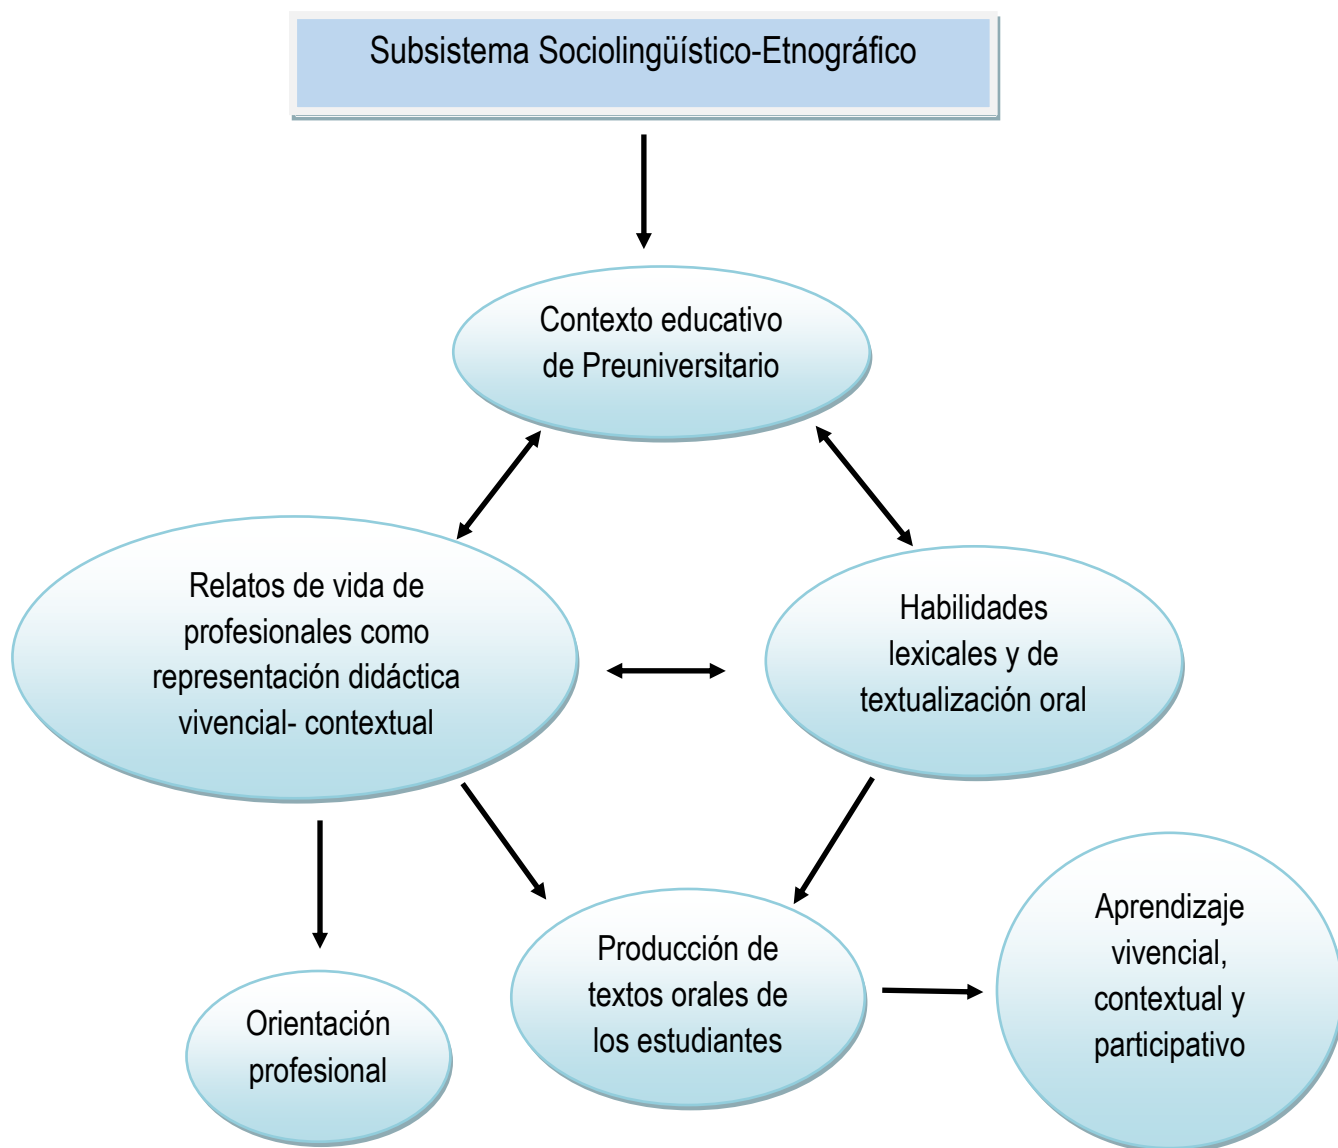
Subsistema Sociolingüístico-Etnográfico

Contexto educativo de Preuniversitario

Relatos de vida de profesionales como representación didáctica vivencial- contextual

Habilidades lexicales y de textualización oral

Orientación profesional

Producción de textos orales de los estudiantes

Aprendizaje vivencial, contextual y participativo